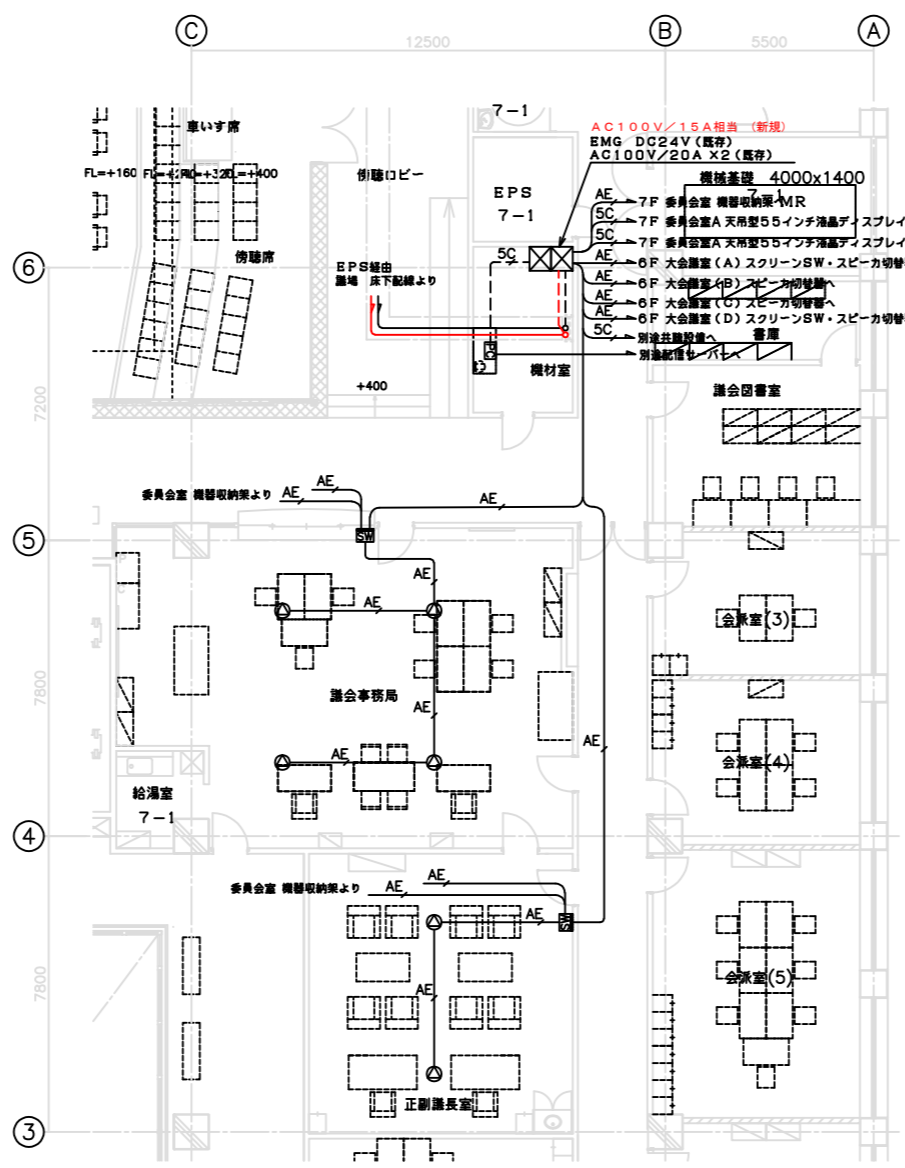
Ⓒ
12500
Ⓑ
5500
Ⓐ
7－1
車いす席
ＡＣ１００Ｖ／１５Ａ相当 （新規）
ＥＭＧ ＤＣ２４Ｖ（既存）
ＡＣ１００Ｖ／２０Ａ ×２（既存）
FL=+160 FL=+240 FL=+320 FL=+400
傍聴ロビー
ＥＰＳ
７－１
機械基礎 4000x1400
7－1
AE 7F 委員会室 機器収納架 MR
5C 7F 委員会室A 天吊型５５インチ液晶ディスプレイ
5C 7F 委員会室A 天吊型５５インチ液晶ディスプレイ
AE 6F 大会議室（A）スクリーンSW・スピーカ切替
AE 6F 大会議室（B）スピーカ切替器へ
AE 6F 大会議室（C）スピーカ切替器へ
AE 6F 大会議室（D）スクリーンSW・スピーカ切替
5C 別途共聴設備へ
別途配信サーバへ
書庫
⑥
傍聴席
ＥＰＳ経由
議場 床下配線より
5C
機材室
+400
7200
議会図書室
委員会室 機器収納架より AE AE
AE
⑤
SW
AE
AE
会派室(3)
AE
7800
議会事務局
AE
AE
会派室(4)
給湯室
７－１
④
委員会室 機器収納架より AE AE
AE
AE
会派室(5)
7800
正副議長室
③